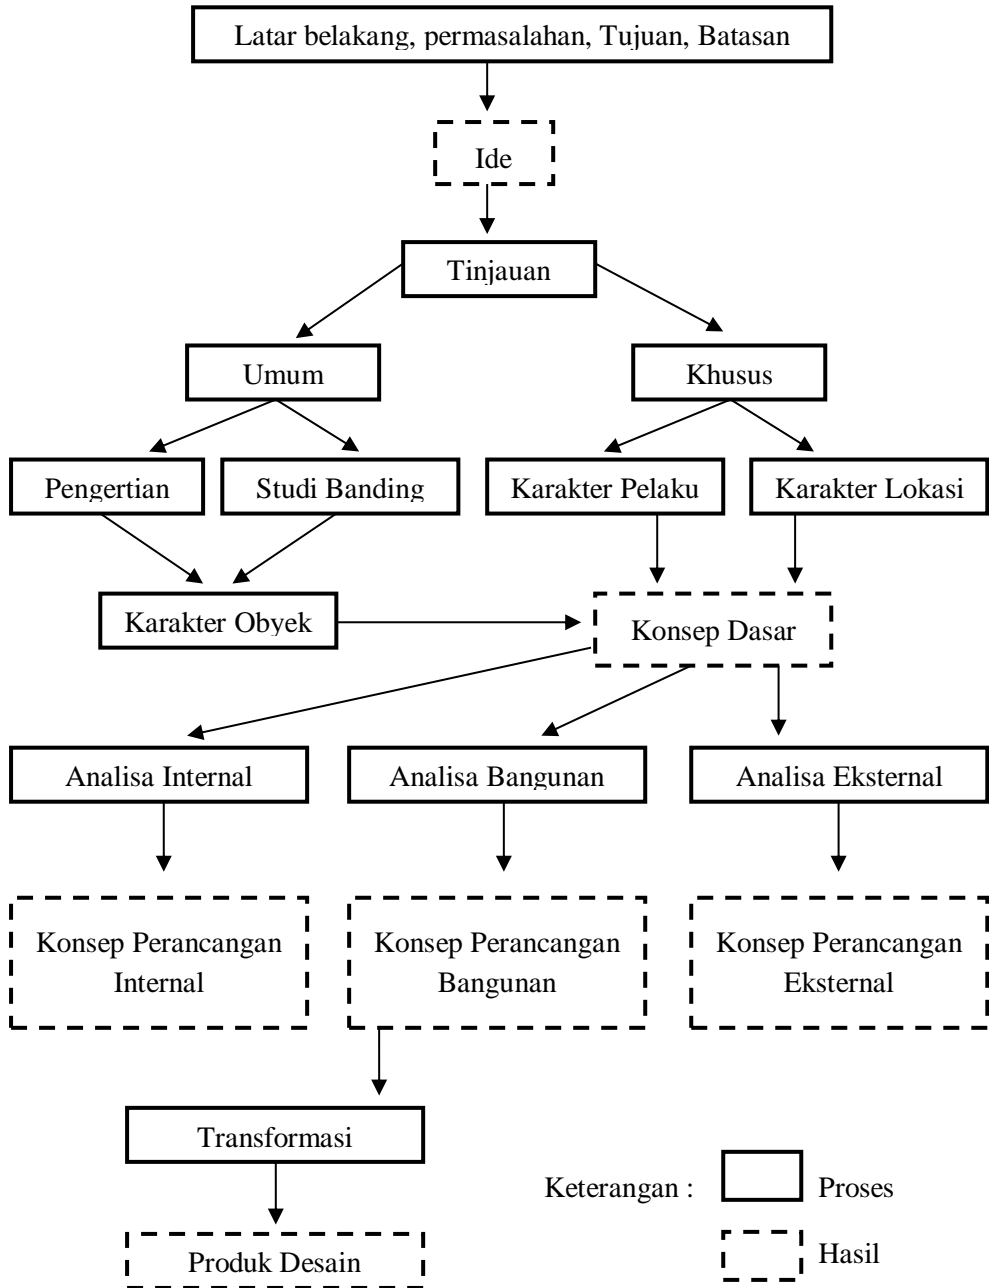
Latar belakang, permasalahan, Tujuan, Batasan

Ide

Tinjauan

Umum

Khusus

Pengertian

Studi Banding

Karakter Pelaku

Karakter Lokasi

Karakter Obyek

Konsep Dasar

Analisa Internal

Analisa Bangunan

Analisa Eksternal

Konsep Perancangan Internal

Konsep Perancangan Bangunan

Konsep Perancangan Eksternal

Transformasi

Produk Desain

Keterangan :

Proses

Hasil